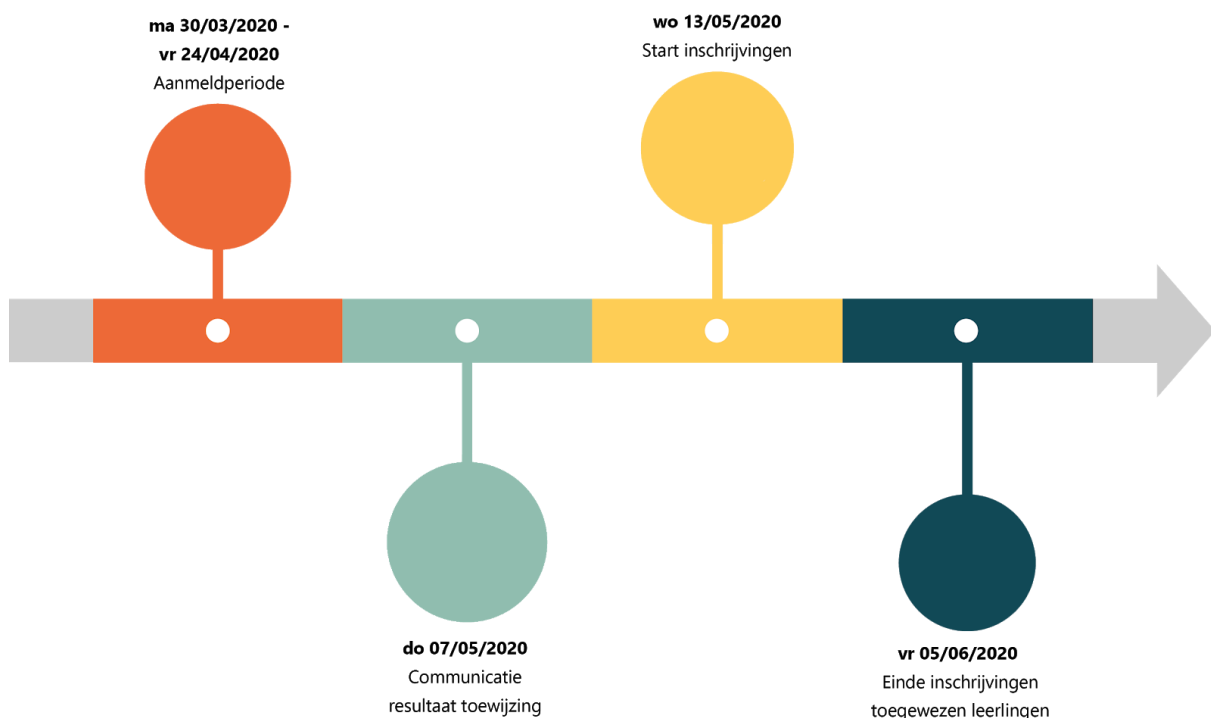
**ma 30/03/2020 - vr 24/04/2020**
Aanmeldperiode

**wo 13/05/2020**
Start inschrijvingen

**do 07/05/2020**
Communicatie resultaat toewijzing

**vr 05/06/2020**
Einde inschrijvingen toegewezen leerlingen